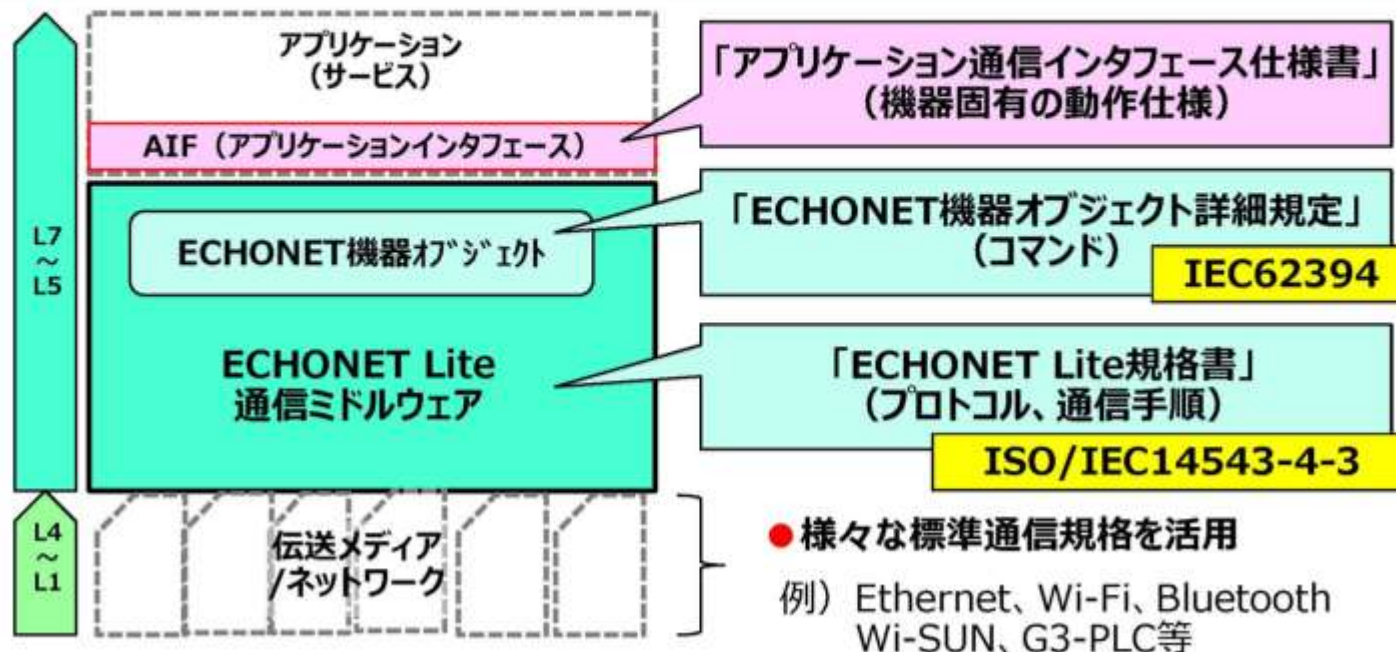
L7
～
L5

L4
～
L1

アプリケーション
（サービス）

AIF（アプリケーションインタフェース）

ECHONET機器ｵﾌﾞｼﾞｪｸﾄ

ECHONET Lite
通信ミドルウェア

伝送メディア
/ネットワーク

「アプリケーション通信インタフェース仕様書」
（機器固有の動作仕様）

「ECHONET機器オブジェクト詳細規定」
（コマンド）

IEC62394

「ECHONET Lite規格書」
（プロトコル、通信手順）

ISO/IEC14543-4-3

●様々な標準通信規格を活用

例）Ethernet、Wi-Fi、Bluetooth
Wi-SUN、G3-PLC等